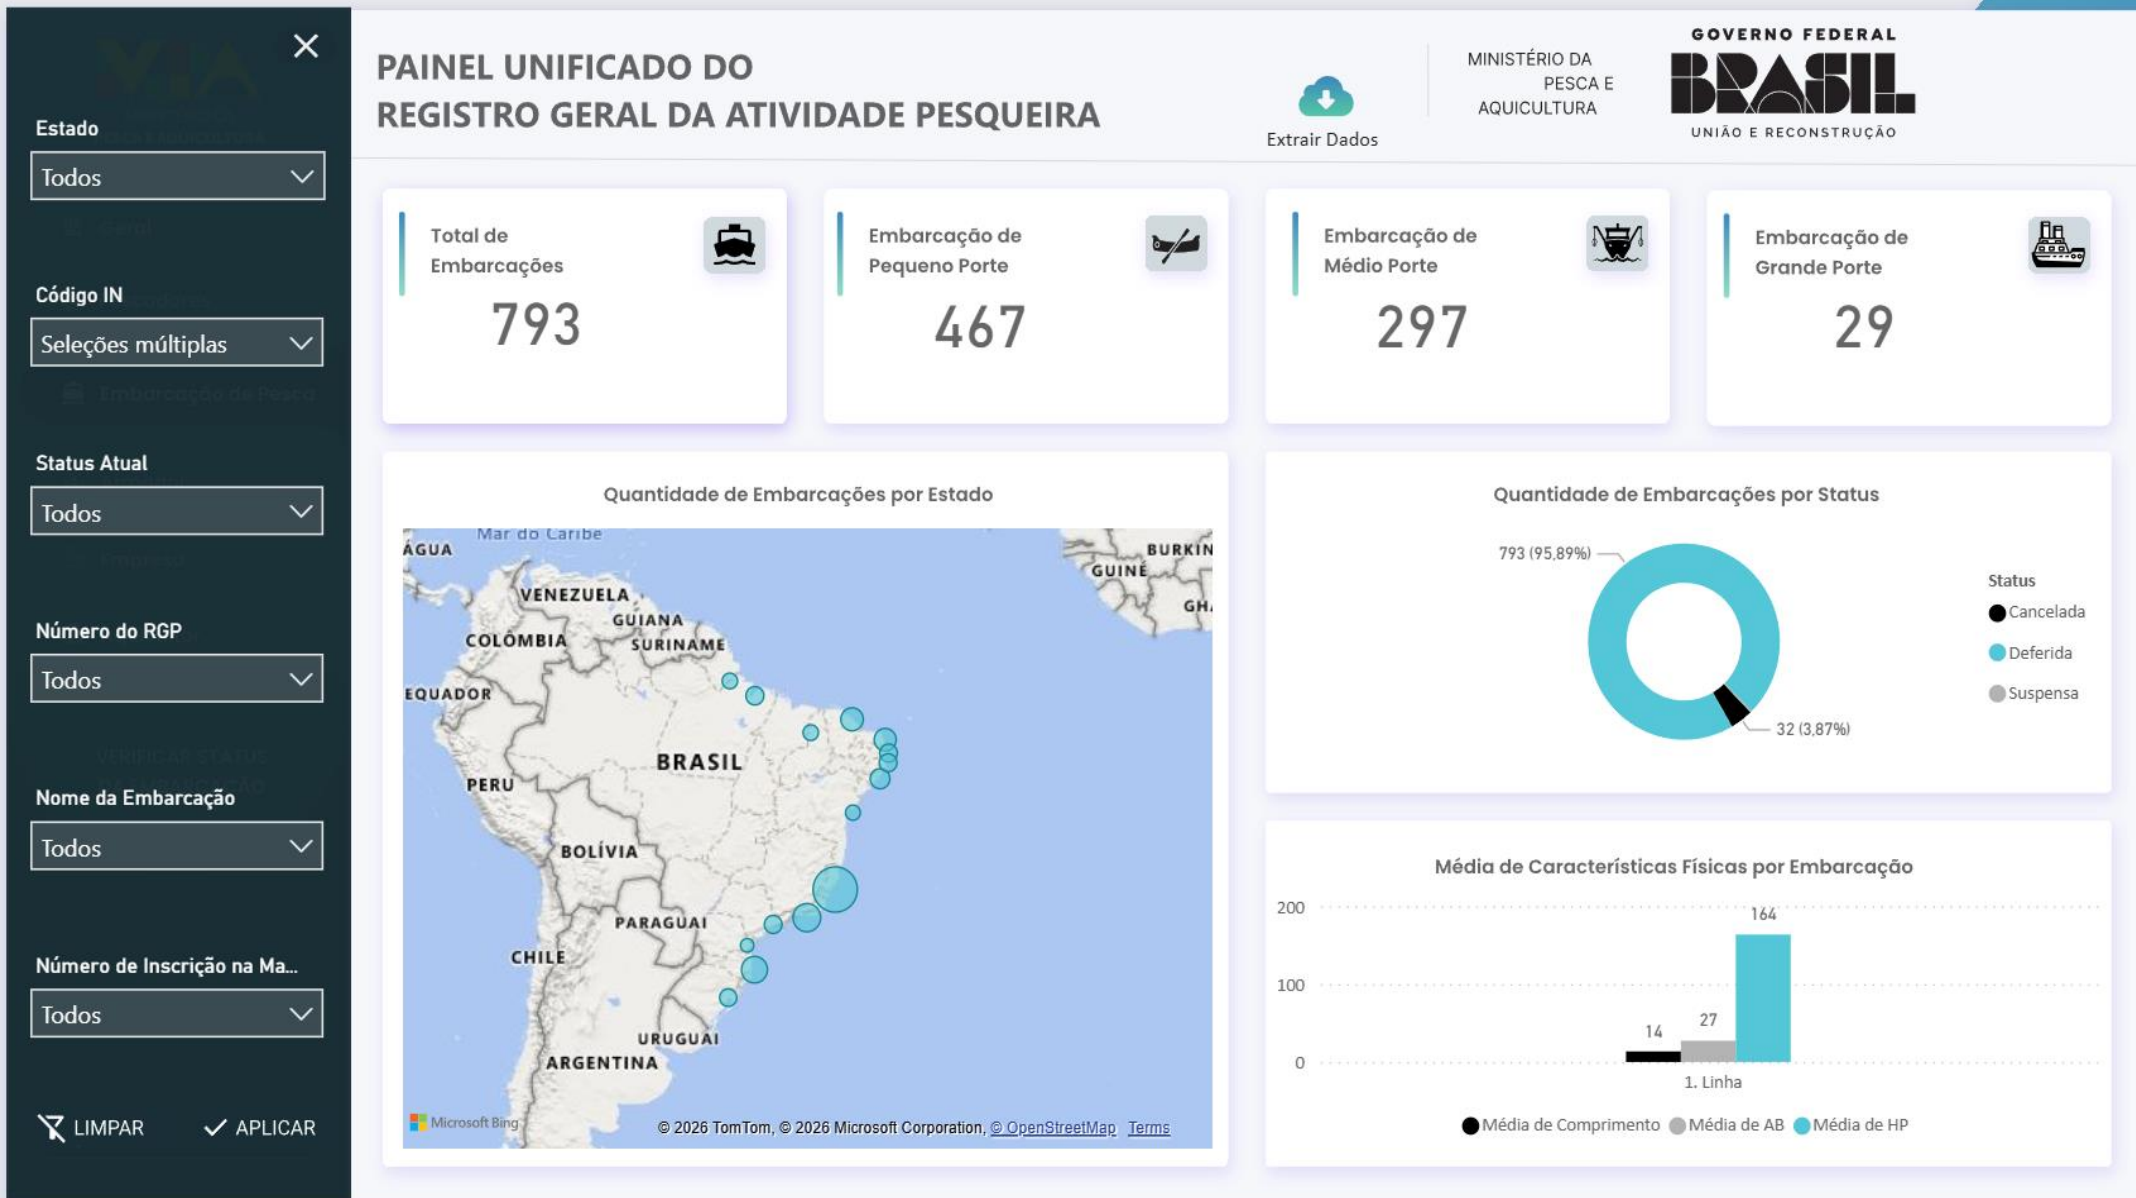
Estado
Todos

Código IN
Seleções múltiplas

Status Atual
Todos

Número do RGP
Todos

Nome da Embarcação
Todos

Número de Inscrição na Ma...
Todos

LIMPAR APLICAR

PAINEL UNIFICADO DO
REGISTRO GERAL DA ATIVIDADE PESQUEIRA

Extrair Dados

MINISTÉRIO DA PESCA E AQUICULTURA

GOVERNO FEDERAL
BRASIL
UNIÃO E RECONSTRUÇÃO

Total de Embarcações
793

Embarcação de Pequeno Porte
467

Embarcação de Médio Porte
297

Embarcação de Grande Porte
29

Quantidade de Embarcações por Estado

ÁGUA Mar do Caribe BURKIN GUINÉ GH VENEZUELA GUIANA COLÔMBIA SURINAME EQUADOR BRASIL PERU BOLÍVIA PARAGUAI CHILE URUGUAI ARGENTINA

Microsoft Bing © 2026 TomTom, © 2026 Microsoft Corporation, © OpenStreetMap Terms

Quantidade de Embarcações por Status

793 (95,89%)
32 (3,87%)

Status
Cancelada
Deferida
Suspensa

Média de Características Físicas por Embarcação

200
100
0
14
27
164
1. Linha

Média de Comprimento Média de AB Média de HP